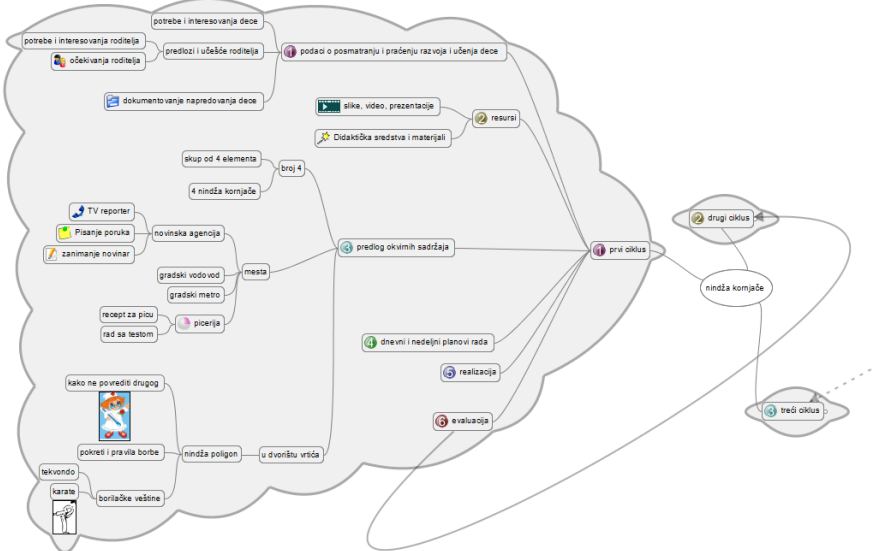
potrebe i interesovanja dece

potrebe i interesovanja roditelja

predlozi i učešće roditelja

1 podaci o posmatranju i praćenju razvoja i učenja dece

očekivanja roditelja

dokumentovanje napredovanja dece

slike, video, prezentacije

2 resursi

Didaktička sredstva i materijali

skup od 4 elementa

broj 4

4 nindža kornjače

TV reporter

Pisanje poruka

novinska agencija

zanimanje novinar

3 predlog okvirnih sadržaja

gradski vodovod

mesta

gradski metro

recept za picu

picerija

rad sa testom

4 dnevni i nedeljni planovi rada

5 realizacija

kako ne povrediti drugog

6 evaluacija

pokreti i pravila borbe

nindža poligon

u dvorištu vrtića

tekvondo

karate

borilačke veštine

2 drugi ciklus

1 prvi ciklus

nindža kornjače

3 treći ciklus